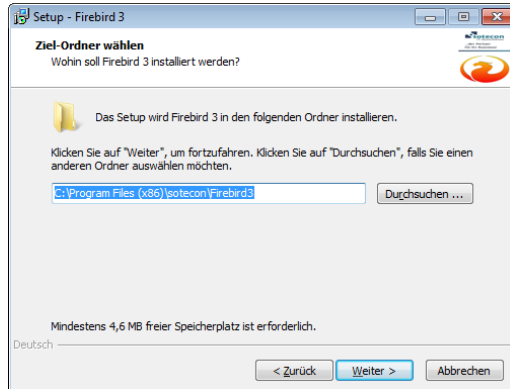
Setup - Firebird 3

Ziel-Ordner wählen
Wohin soll Firebird 3 installiert werden?

sotecon

Das Setup wird Firebird 3 in den folgenden Ordner installieren.

Klicken Sie auf "Weiter", um fortzufahren. Klicken Sie auf "Durchsuchen", falls Sie einen anderen Ordner auswählen möchten.

C:\Program Files (x86)\sotecon\Firebird3

Durchsuchen ...

Mindestens 4,6 MB freier Speicherplatz ist erforderlich.

Deutsch

< Zurück

Weiter >

Abbrechen